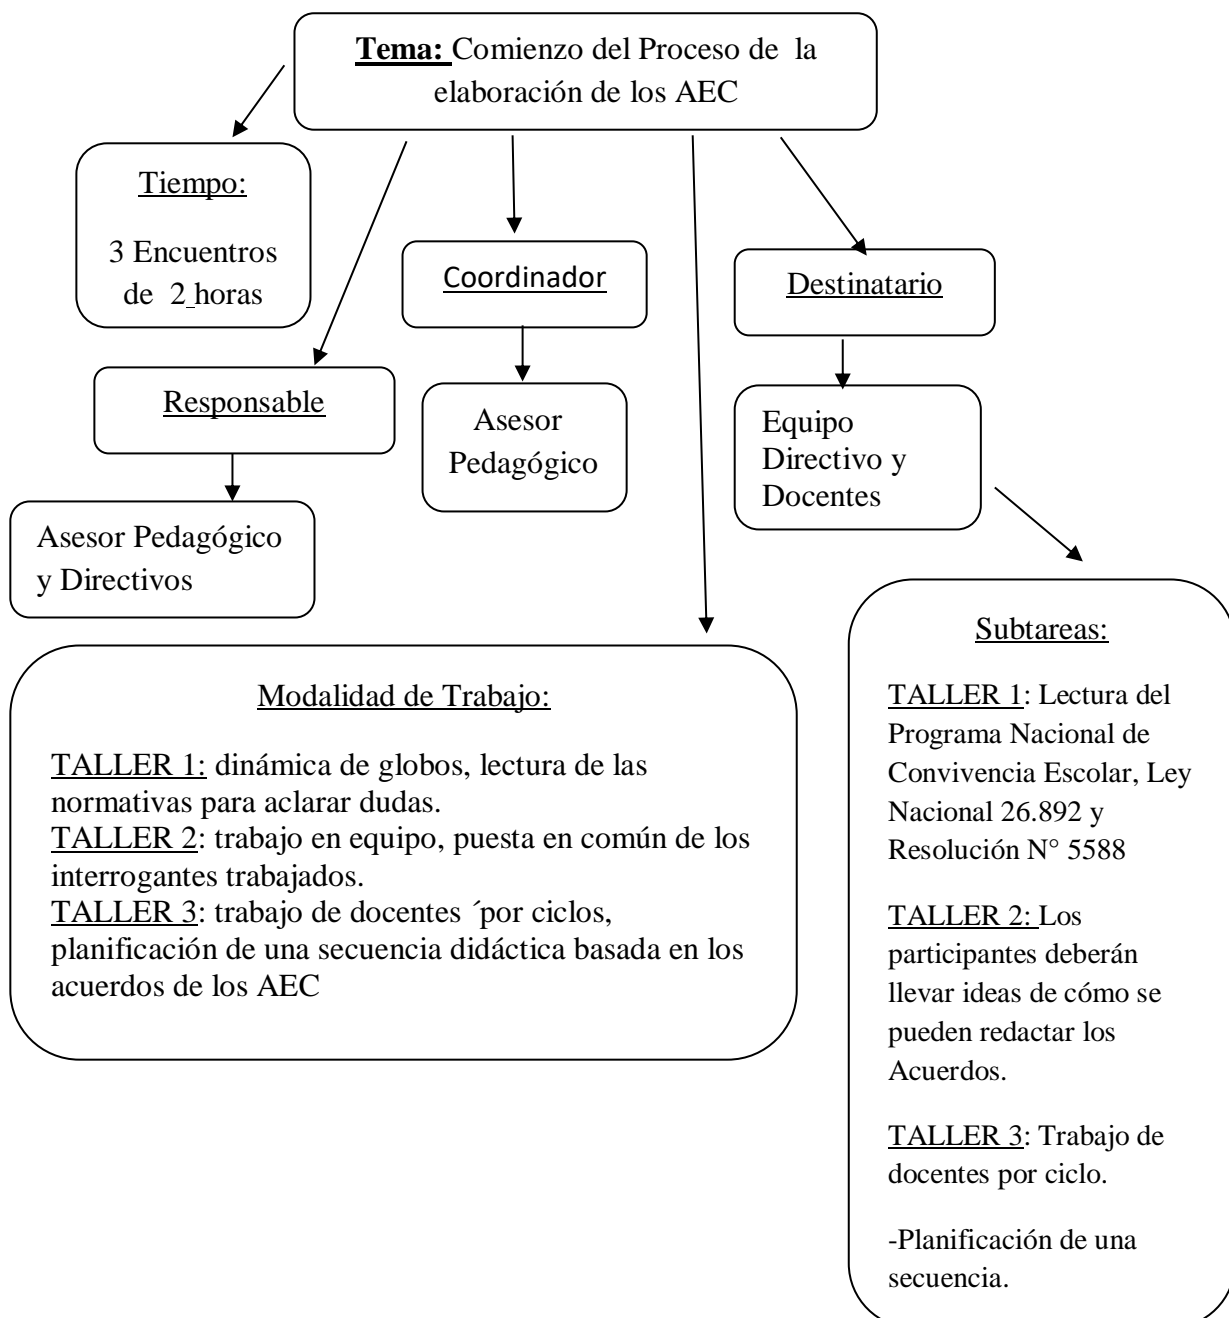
Tema: Comienzo del Proceso de la elaboración de los AEC

Tiempo:

3 Encuentros de 2 horas

Coordinador

Asesor Pedagógico

Destinatario

Equipo Directivo y Docentes

Responsable

Asesor Pedagógico y Directivos

Modalidad de Trabajo:

TALLER 1: dinámica de globos, lectura de las normativas para aclarar dudas.
TALLER 2: trabajo en equipo, puesta en común de los interrogantes trabajados.
TALLER 3: trabajo de docentes ´por ciclos, planificación de una secuencia didáctica basada en los acuerdos de los AEC

Subtareas:

TALLER 1: Lectura del Programa Nacional de Convivencia Escolar, Ley Nacional 26.892 y Resolución N° 5588

TALLER 2: Los participantes deberán llevar ideas de cómo se pueden redactar los Acuerdos.

TALLER 3: Trabajo de docentes por ciclo.

-Planificación de una secuencia.